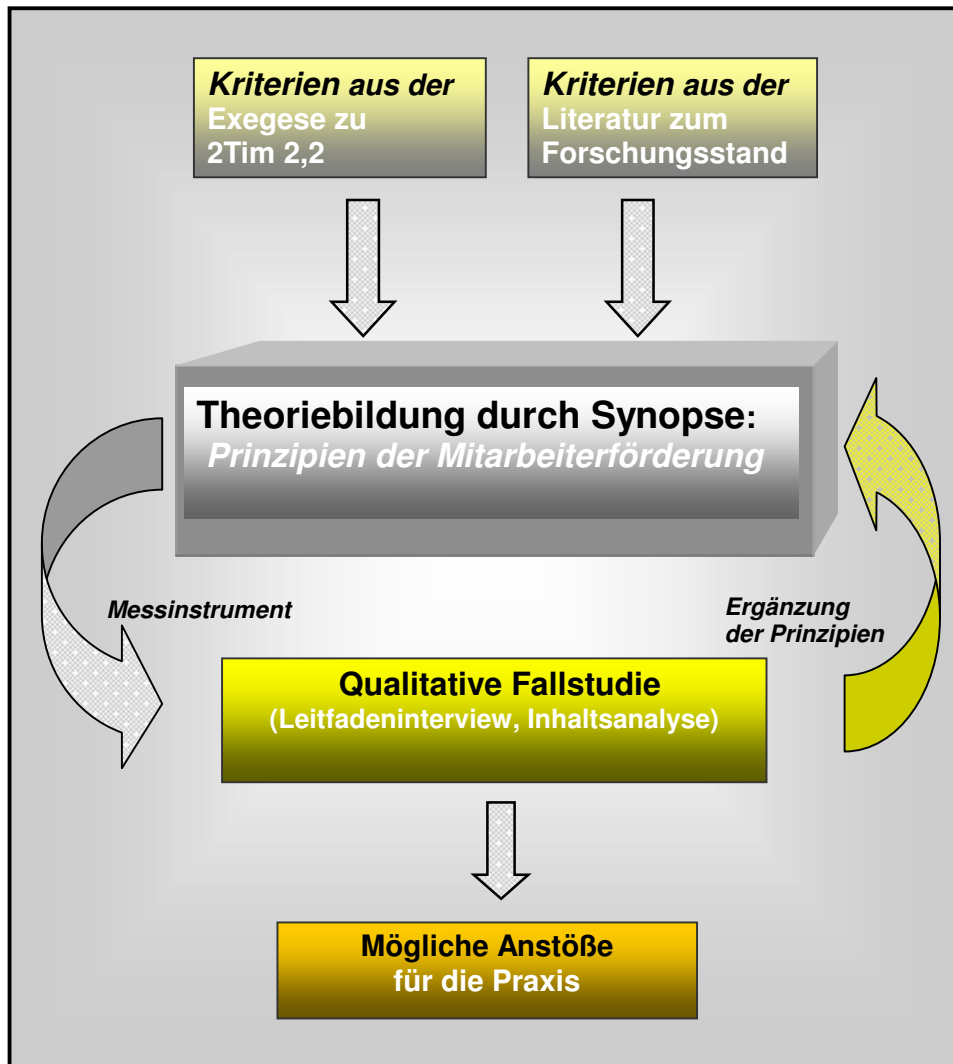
Kriterien aus der Exegese zu 2Tim 2,2

Kriterien aus der Literatur zum Forschungsstand

Theoriebildung durch Synopse:
Prinzipien der Mitarbeiterförderung

Messinstrument

Ergänzung der Prinzipien

Qualitative Fallstudie
(Leitfadeninterview, Inhaltsanalyse)

Mögliche Anstöße für die Praxis